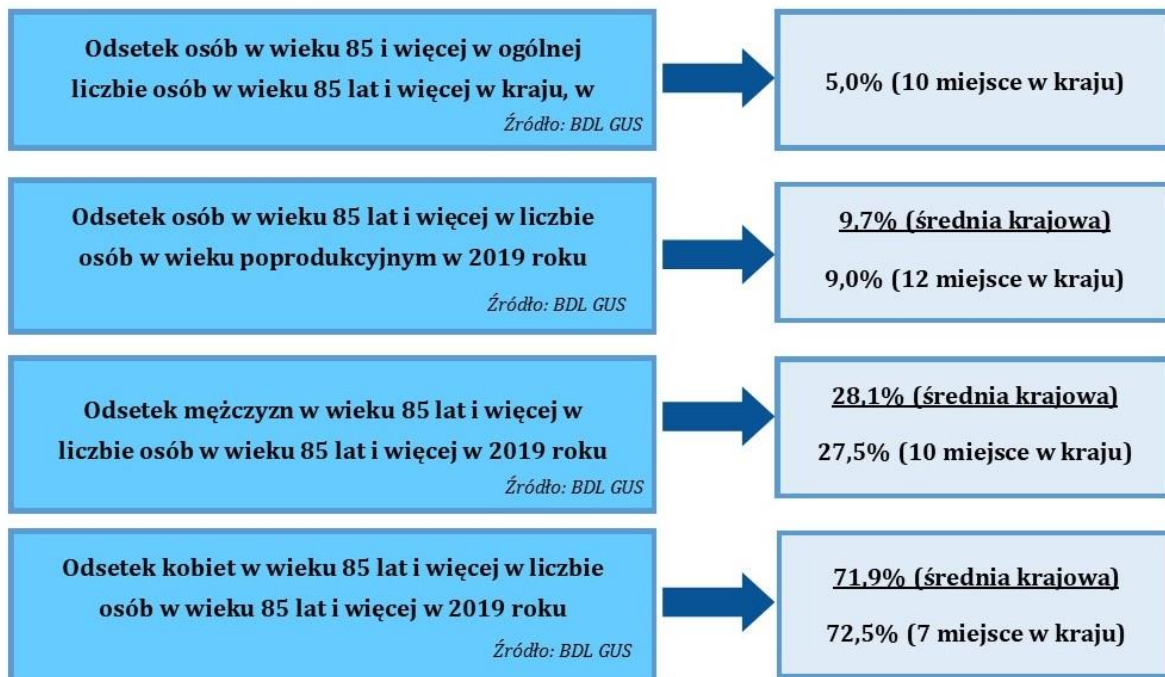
Odsetek osób w wieku 85 i więcej w ogólnej liczbie osób w wieku 85 lat i więcej w kraju, w

Źródło: BDL GUS

5,0% (10 miejsce w kraju)

Odsetek osób w wieku 85 lat i więcej w liczbie osób w wieku poprodukcyjnym w 2019 roku

Źródło: BDL GUS

9,7% (średnia krajowa)

9,0% (12 miejsce w kraju)

Odsetek mężczyzn w wieku 85 lat i więcej w liczbie osób w wieku 85 lat i więcej w 2019 roku

Źródło: BDL GUS

28,1% (średnia krajowa)

27,5% (10 miejsce w kraju)

Odsetek kobiet w wieku 85 lat i więcej w liczbie osób w wieku 85 lat i więcej w 2019 roku

Źródło: BDL GUS

71,9% (średnia krajowa)

72,5% (7 miejsce w kraju)